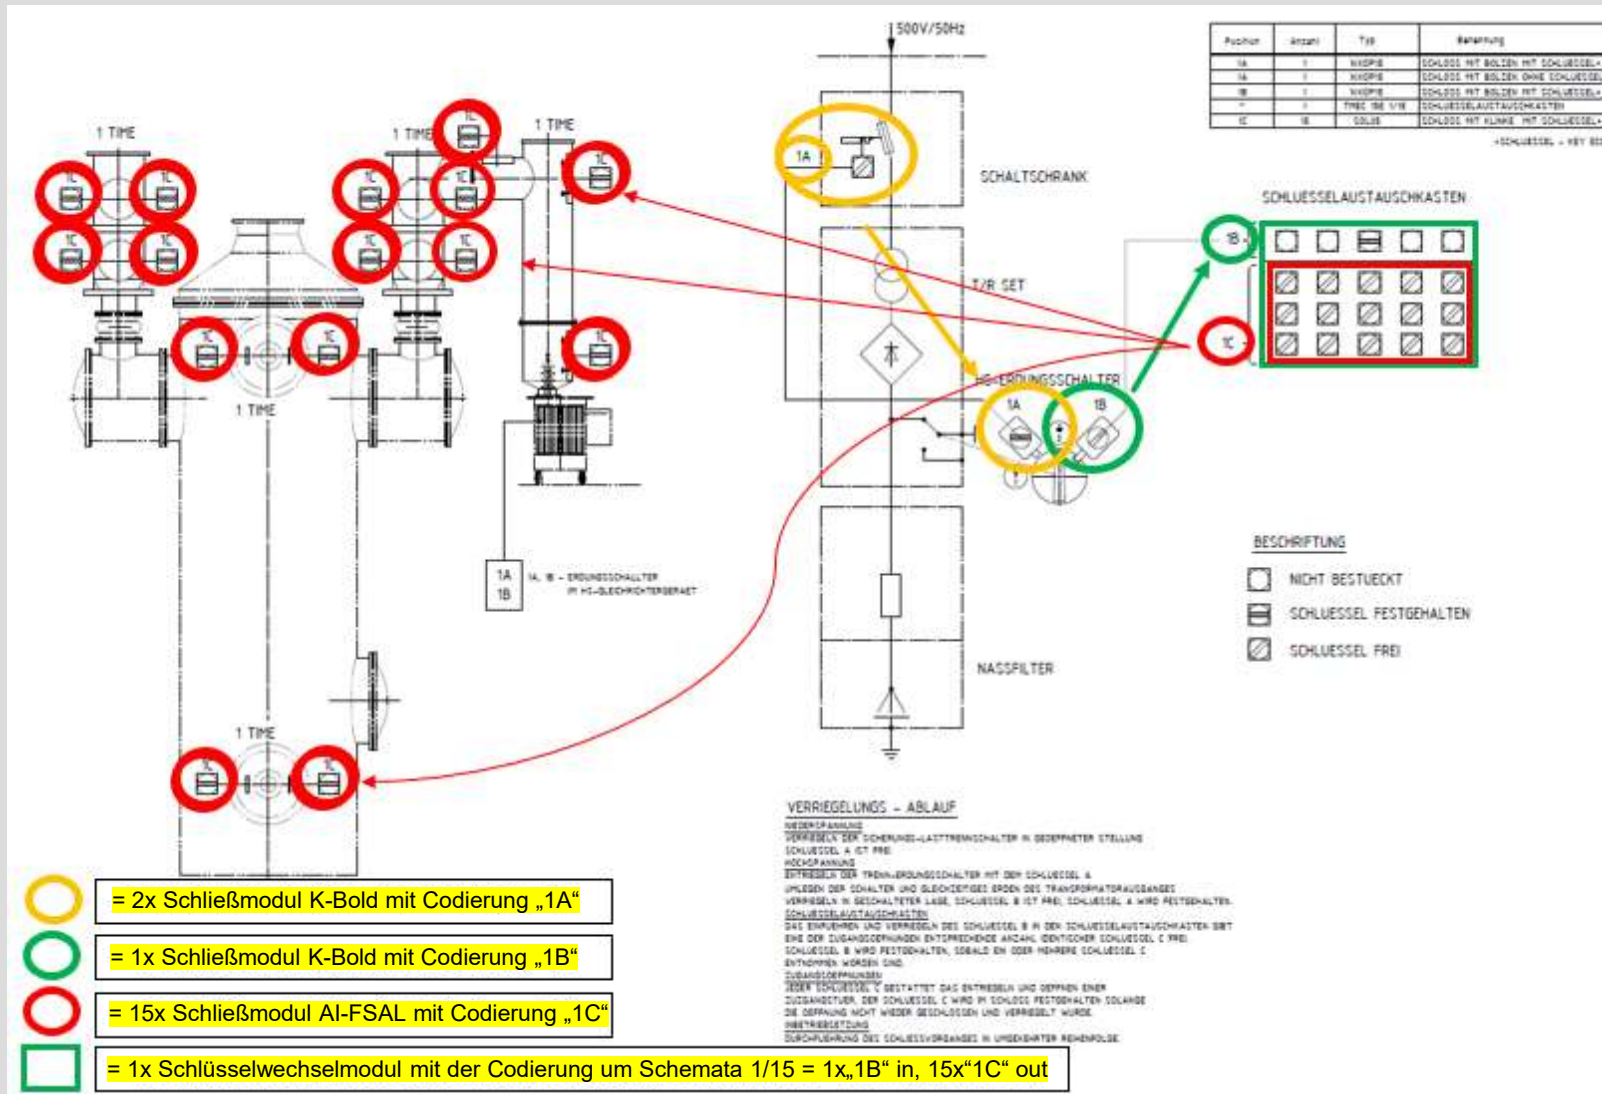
500V/50Hz

| Position | Anzahl | Typ | Benennung |
|---|---|---|---|
| 1A | 1 | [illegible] | SCHLOSS MIT BOLZEN MIT SCHLUESSEL |
| 1A | 1 | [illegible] | SCHLOSS MIT BOLZEN OHNE SCHLUESSEL |
| 1B | 1 | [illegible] | SCHLOSS MIT BOLZEN MIT SCHLUESSEL |
| * | 1 | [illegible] | SCHLUESSELAUSTAUSCHKASTEN |
| 1C | 15 | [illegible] | SCHLOSS MIT KLINKE MIT SCHLUESSEL |

*SCHLUESSEL - KEY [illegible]

1 TIME

1 TIME

1 TIME

1C 1C 1C 1C 1C 1C 1C 1C 1C 1C 1C 1C 1C 1C 1C

1A

SCHALTSCHRANK

T/R SET

HS-ERDUNGSSCHALTER

1A 1B

SCHLUESSELAUSTAUSCHKASTEN

1B

1C

1 TIME

1A
1B
1A, 1B - ERDUNGSSCHALTER IM HS-GLEICHRICHTERGERAET

NASSFILTER

1 TIME

BESCHRIFTUNG
NICHT BESTUECKT
SCHLUESSEL FESTGEHALTEN
SCHLUESSEL FREI

VERRIEGELUNGS - ABLAUF
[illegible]

= 2x Schließmodul K-Bold mit Codierung „1A“
= 1x Schließmodul K-Bold mit Codierung „1B“
= 15x Schließmodul AI-FSAL mit Codierung „1C“
= 1x Schlüsselwechselmodul mit der Codierung um Schemata 1/15 = 1x„1B“ in, 15x“1C“ out